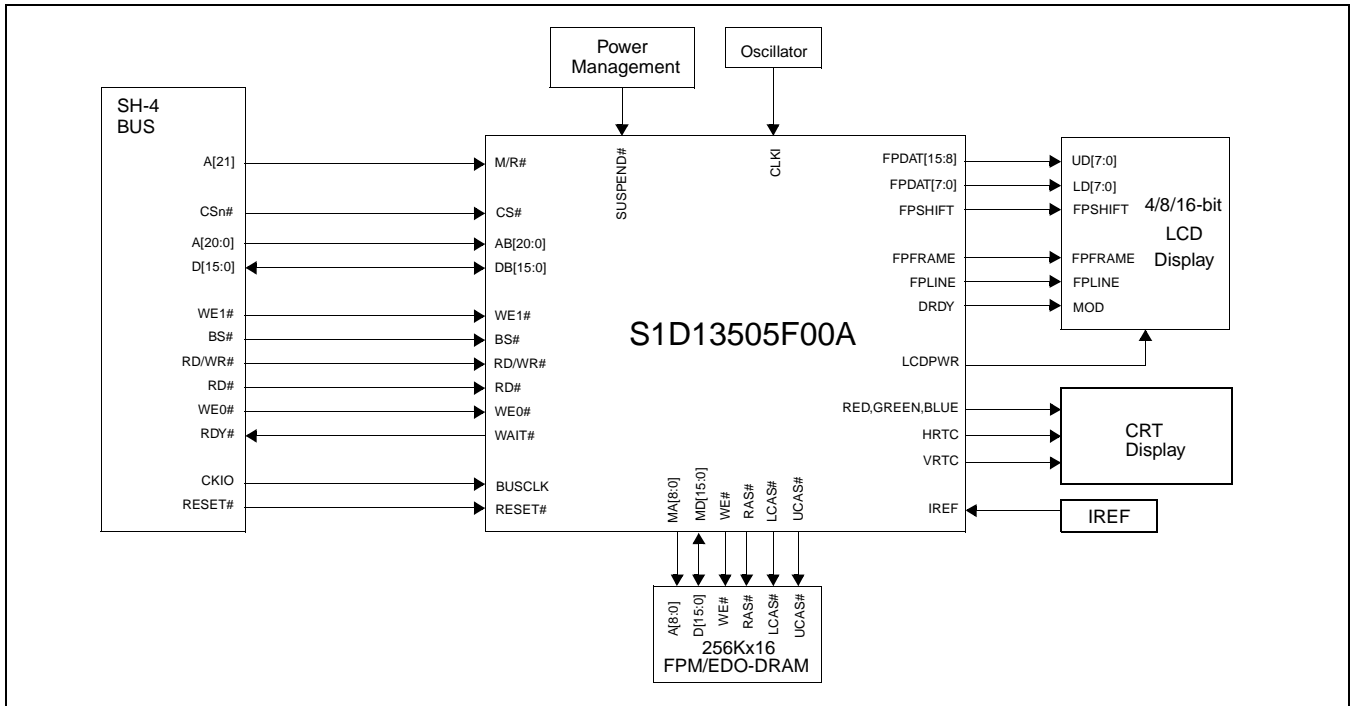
Power Management

Oscillator

SH-4 BUS

A[21]
CSn#
A[20:0]
D[15:0]
WE1#
BS#
RD/WR#
RD#
WE0#
RDY#
CKIO
RESET#

M/R#
CS#
AB[20:0]
DB[15:0]
WE1#
BS#
RD/WR#
RD#
WE0#
WAIT#
BUSCLK
RESET#

SUSPEND#
CLKI

S1D13505F00A

FPDAT[15:8]
FPDAT[7:0]
FPSHIFT
FPFRAME
FPLINE
DRDY
LCDPWR
RED,GREEN,BLUE
HRTC
VRTC
IREF

UD[7:0]
LD[7:0]
FPSHIFT
FPFRAME
FPLINE
MOD

4/8/16-bit LCD Display

CRT Display

IREF

MA[8:0]
MD[15:0]
WE#
RAS#
LCAS#
UCAS#

A[8:0]
D[15:0]
WE#
RAS#
LCAS#
UCAS#
256Kx16
FPM/EDO-DRAM